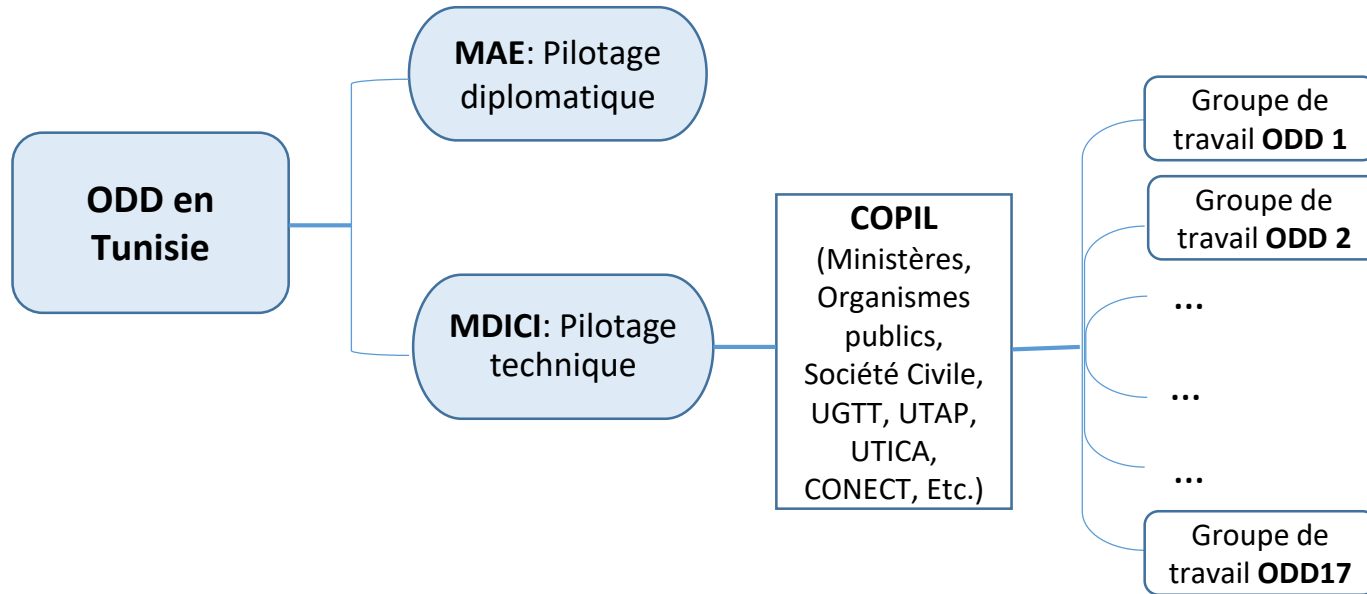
ODD en Tunisie

MAE: Pilotage diplomatique

MDICI: Pilotage technique

COPIL
(Ministères, Organismes publics, Société Civile, UGTT, UTAP, UTICA, CONECT, Etc.)

Groupe de travail ODD 1

Groupe de travail ODD 2

…

…

…

Groupe de travail ODD17